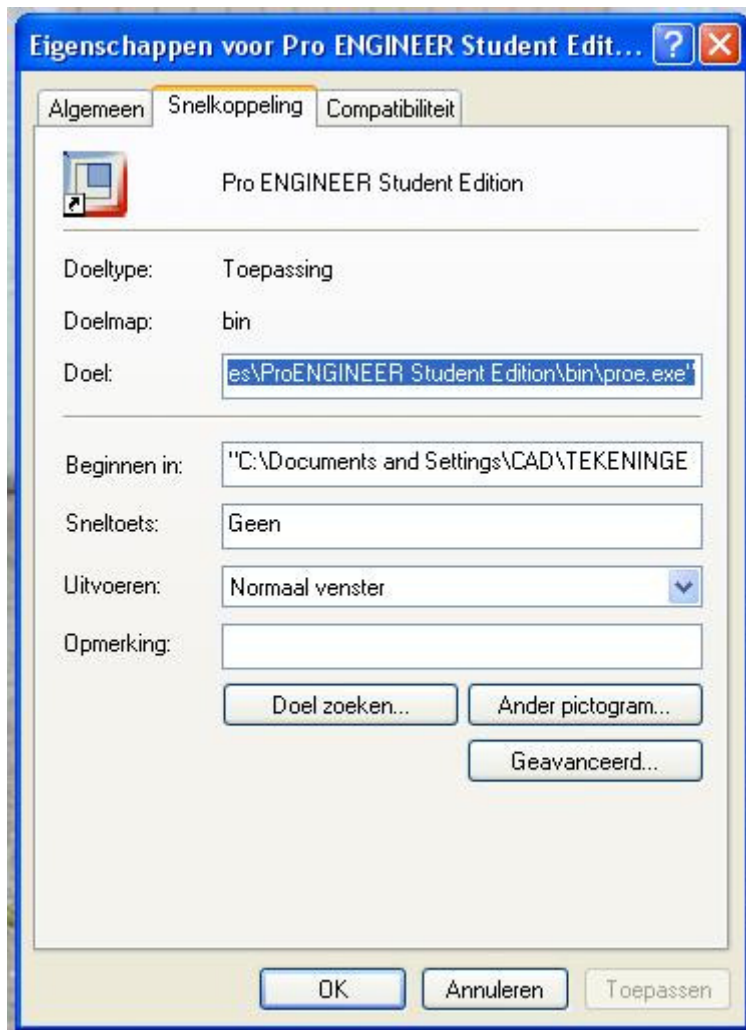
Eigenschappen voor Pro ENGINEER Student Edit...

Algemeen
Snelkoppeling
Compatibiliteit

Pro ENGINEER Student Edition

Doeltype: Toepassing

Doelmap: bin

Doel: es\ProENGINEER Student Edition\bin\proe.exe"

Beginnen in: "C:\Documents and Settings\CAD\TEKENINGE

Sneltoets: Geen

Uitvoeren: Normaal venster

Opmerking:

Doel zoeken...
Ander pictogram...
Geavanceerd...

OK
Annuleren
Toepassen